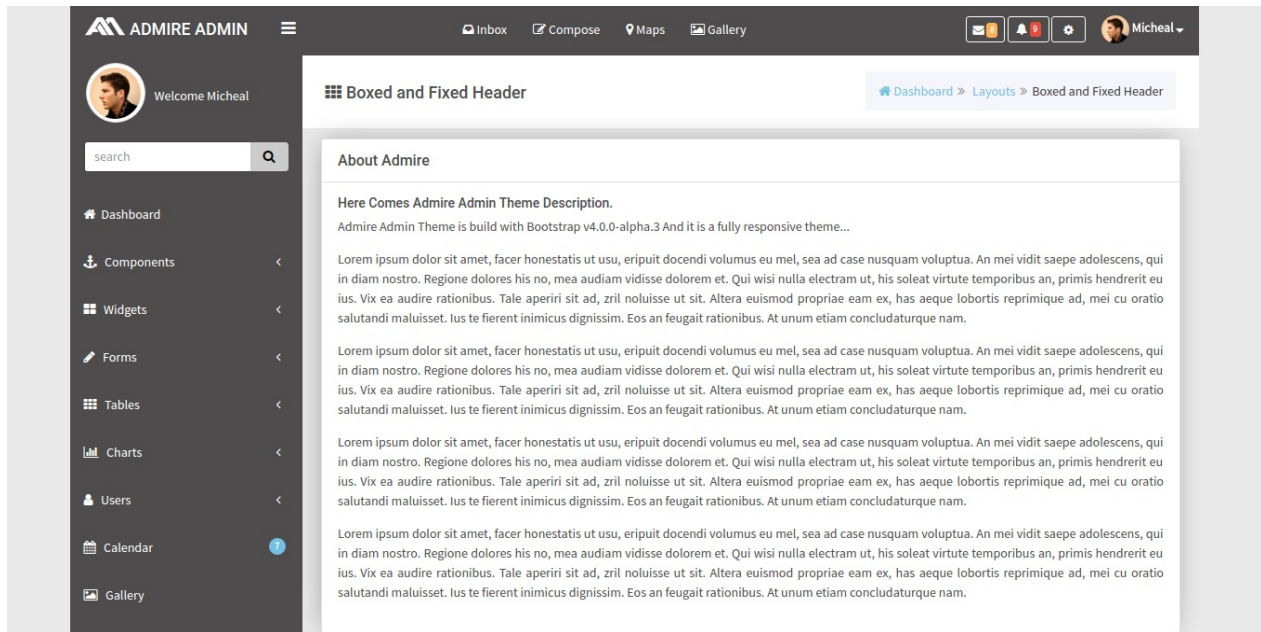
ADMIRE ADMIN

Inbox Compose Maps Gallery

8 9

Micheal

Welcome Micheal

search

Dashboard

Components

Widgets

Forms

Tables

Charts

Users

Calendar 7

Gallery

Boxed and Fixed Header

Dashboard » Layouts » Boxed and Fixed Header

About Admire

Here Comes Admire Admin Theme Description.

Admire Admin Theme is build with Bootstrap v4.0.0-alpha.3 And it is a fully responsive theme...

Lorem ipsum dolor sit amet, facer honestatis ut usu, eripuit docendi volumus eu mel, sea ad case nusquam voluptua. An mei vidit saepe adolescens, qui in diam nostro. Regione dolores his no, mea audiam vidisse dolorem et. Qui wisi nulla electram ut, his soleat virtute temporibus an, primis hendrerit eu ius. Vix ea audire rationibus. Tale aperiri sit ad, zril noluisse ut sit. Altera euismod propriae eam ex, has aeque lobortis reprimique ad, mei cu oratio salutandi maluisset. Ius te fierent inimicus dignissim. Eos an feugait rationibus. At unum etiam concludaturque nam.

Lorem ipsum dolor sit amet, facer honestatis ut usu, eripuit docendi volumus eu mel, sea ad case nusquam voluptua. An mei vidit saepe adolescens, qui in diam nostro. Regione dolores his no, mea audiam vidisse dolorem et. Qui wisi nulla electram ut, his soleat virtute temporibus an, primis hendrerit eu ius. Vix ea audire rationibus. Tale aperiri sit ad, zril noluisse ut sit. Altera euismod propriae eam ex, has aeque lobortis reprimique ad, mei cu oratio salutandi maluisset. Ius te fierent inimicus dignissim. Eos an feugait rationibus. At unum etiam concludaturque nam.

Lorem ipsum dolor sit amet, facer honestatis ut usu, eripuit docendi volumus eu mel, sea ad case nusquam voluptua. An mei vidit saepe adolescens, qui in diam nostro. Regione dolores his no, mea audiam vidisse dolorem et. Qui wisi nulla electram ut, his soleat virtute temporibus an, primis hendrerit eu ius. Vix ea audire rationibus. Tale aperiri sit ad, zril noluisse ut sit. Altera euismod propriae eam ex, has aeque lobortis reprimique ad, mei cu oratio salutandi maluisset. Ius te fierent inimicus dignissim. Eos an feugait rationibus. At unum etiam concludaturque nam.

Lorem ipsum dolor sit amet, facer honestatis ut usu, eripuit docendi volumus eu mel, sea ad case nusquam voluptua. An mei vidit saepe adolescens, qui in diam nostro. Regione dolores his no, mea audiam vidisse dolorem et. Qui wisi nulla electram ut, his soleat virtute temporibus an, primis hendrerit eu ius. Vix ea audire rationibus. Tale aperiri sit ad, zril noluisse ut sit. Altera euismod propriae eam ex, has aeque lobortis reprimique ad, mei cu oratio salutandi maluisset. Ius te fierent inimicus dignissim. Eos an feugait rationibus. At unum etiam concludaturque nam.